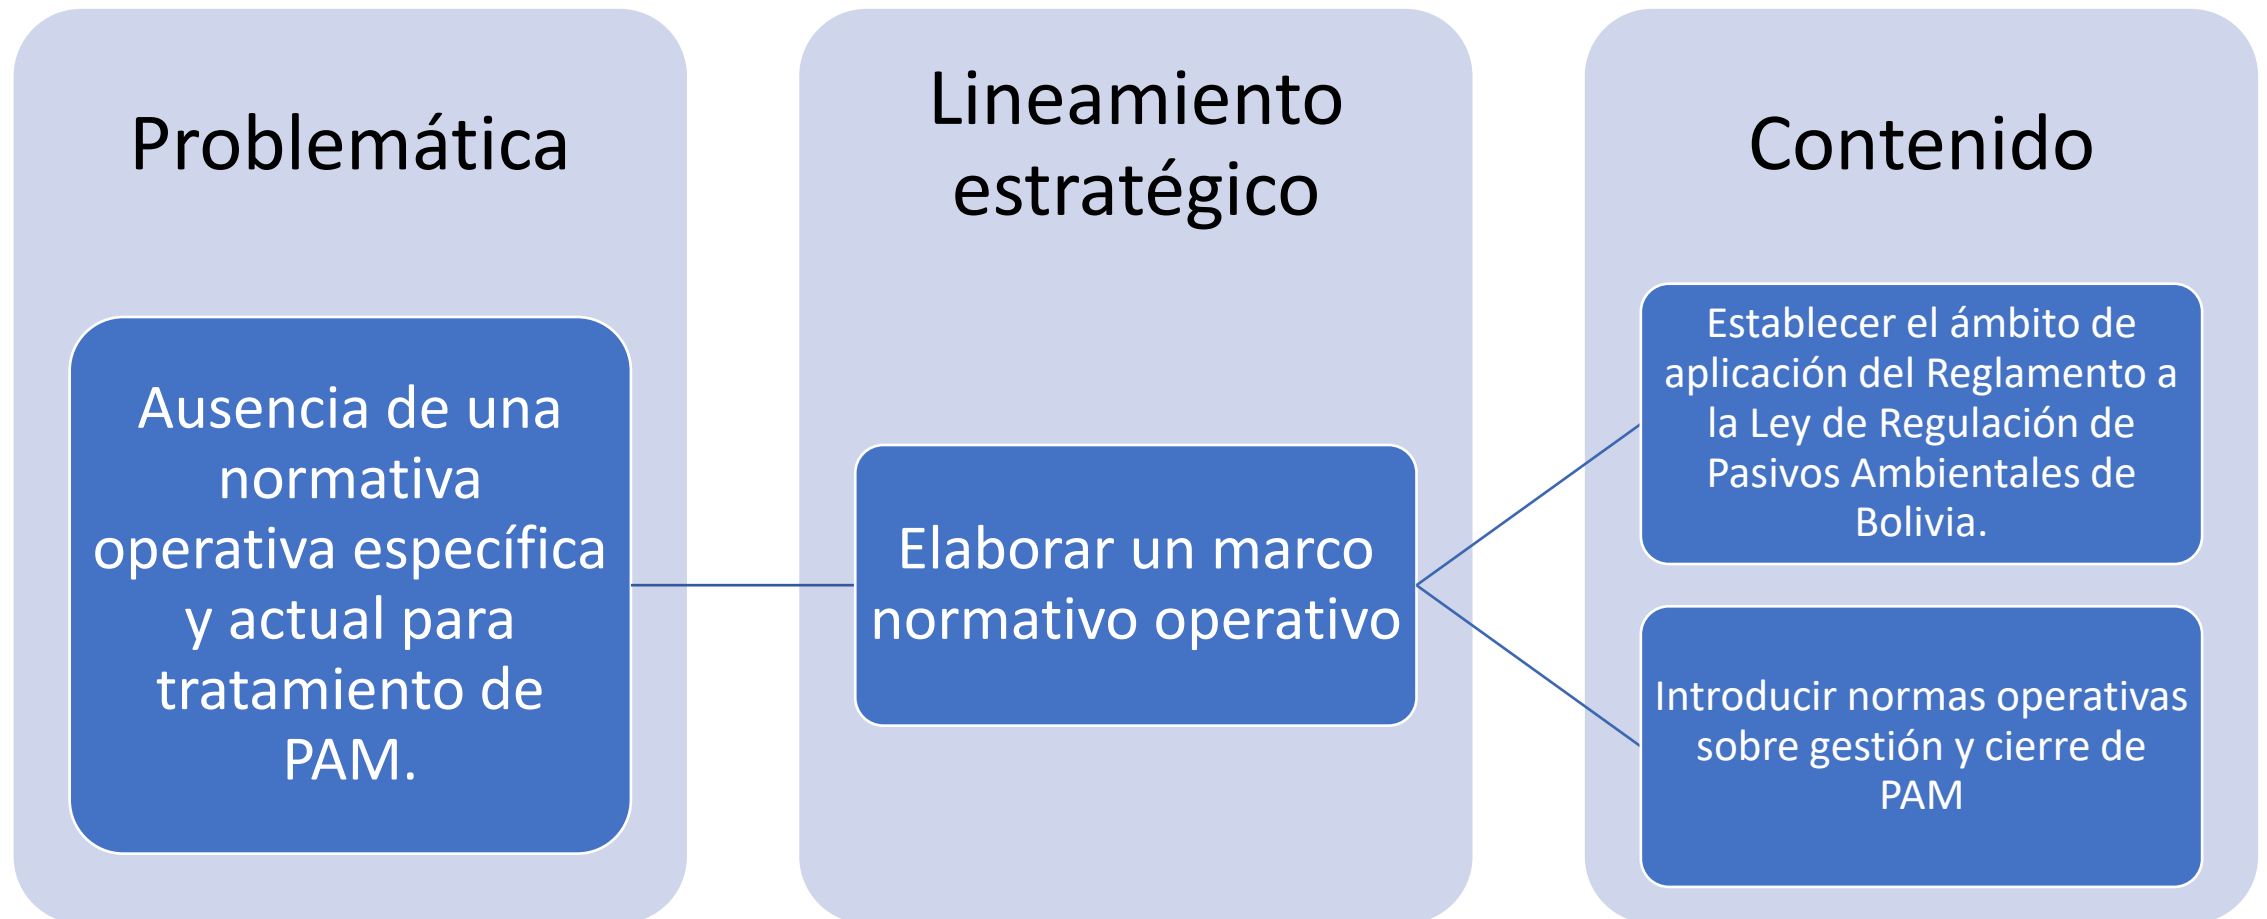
Problemática

Ausencia de una normativa operativa específica y actual para tratamiento de PAM.

Lineamiento estratégico

Elaborar un marco normativo operativo

Contenido

Establecer el ámbito de aplicación del Reglamento a la Ley de Regulación de Pasivos Ambientales de Bolivia.

Introducir normas operativas sobre gestión y cierre de PAM